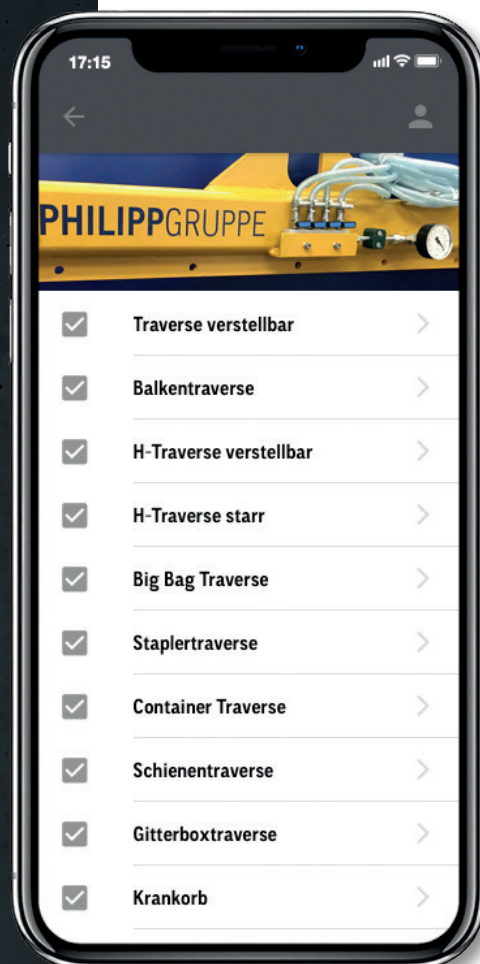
17:15

PHILIPPGRUPPE

Traverse verstellbar

Balkentraverse

H-Traverse verstellbar

H-Traverse starr

Big Bag Traverse

Staplertraverse

Container Traverse

Schienentraverse

Gitterboxtraverse

Krankorb